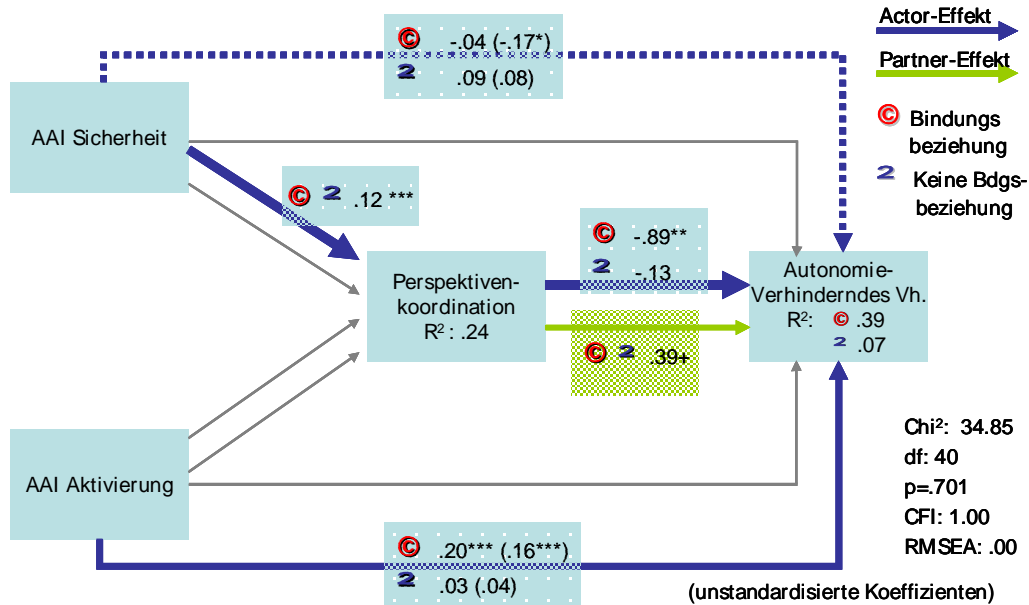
Actor-Effekt

Partner-Effekt

© Bindungs beziehung

2 Keine Bdgs-beziehung

© -.04 (-.17*)
2 .09 (.08)

AAI Sicherheit

© 2 .12 ***

Perspektiven-koordination
R²: .24

© -.89**
2 -.13

© 2 .39+

Autonomie-Verhinderndes Vh.
R²: © .39
2 .07

AAI Aktivierung

© .20*** (.16***)
2 .03 (.04)

Chi²: 34.85
df: 40
p=.701
CFI: 1.00
RMSEA: .00

(unstandardisierte Koeffizienten)